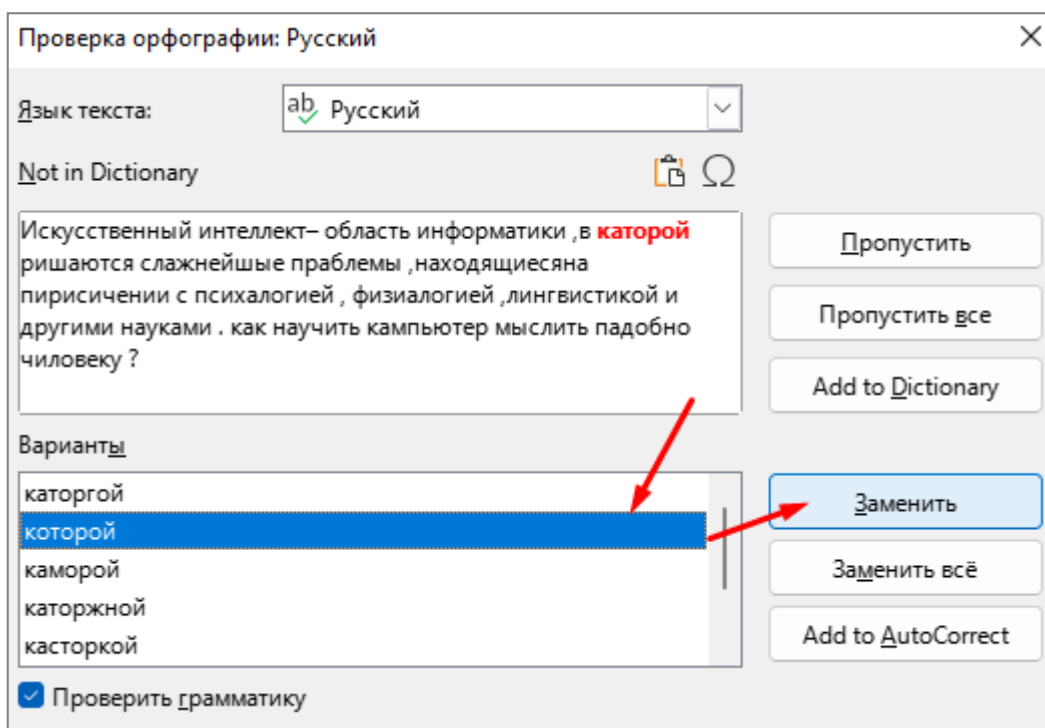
Проверка орфографии: Русский

Язык текста: Русский

Not in Dictionary

Искусственный интеллект– область информатики ,в каторой ришаются слажнейшые праблемы ,находящиесяна пирисичении с психалогией , физиалогией ,лингвистикой и другими науками . как научить кампьютер мыслить падобно чиловеку ?

Пропустить

Пропустить все

Add to Dictionary

Варианты

каторгой
которой
каморой
каторжной
касторкой

Заменить

Заменить всё

Add to AutoCorrect

Проверить грамматику